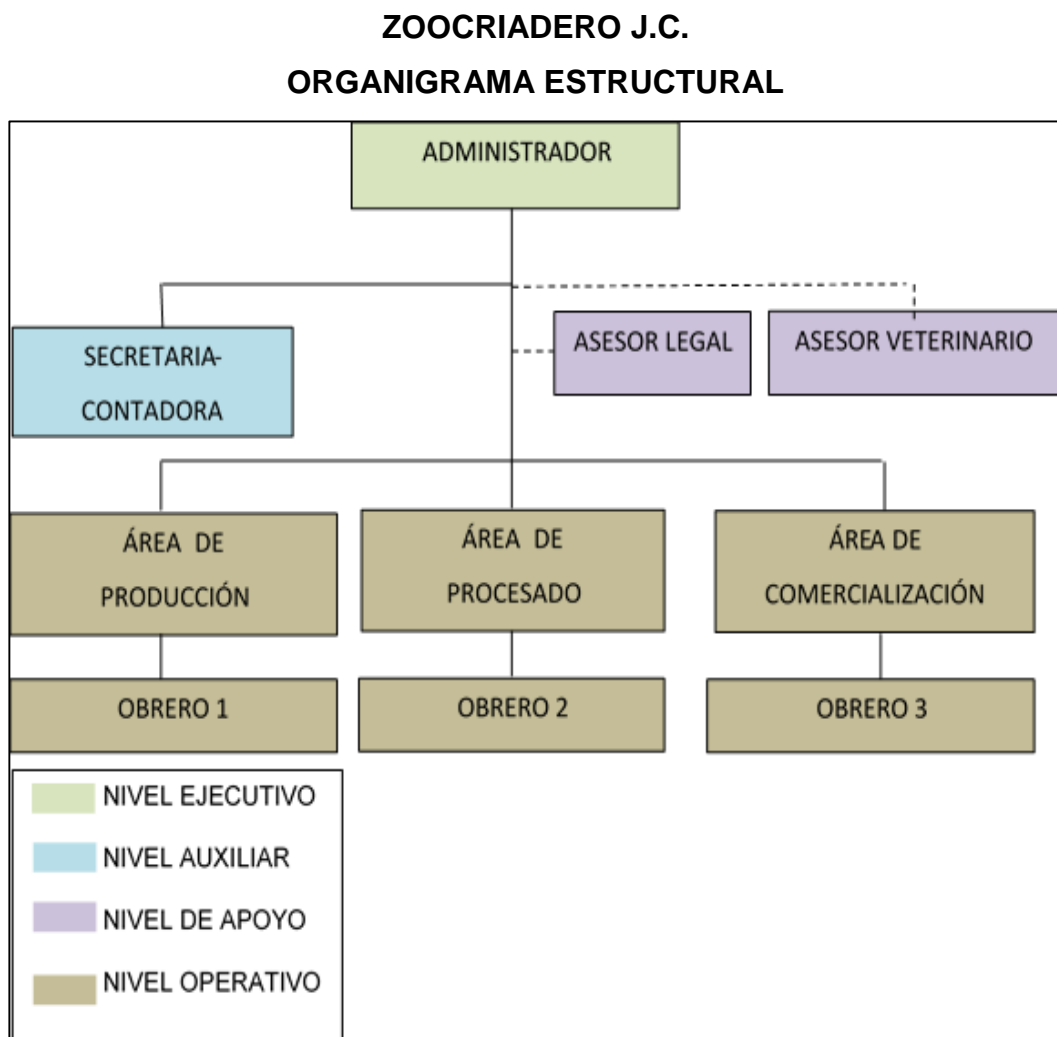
ZOOCRIADERO J.C.
ORGANIGRAMA ESTRUCTURAL

ADMINISTRADOR

SECRETARIA-CONTADORA

ASESOR LEGAL

ASESOR VETERINARIO

ÁREA DE PRODUCCIÓN

ÁREA DE PROCESADO

ÁREA DE COMERCIALIZACIÓN

OBRERO 1

OBRERO 2

OBRERO 3

NIVEL EJECUTIVO
NIVEL AUXILIAR
NIVEL DE APOYO
NIVEL OPERATIVO